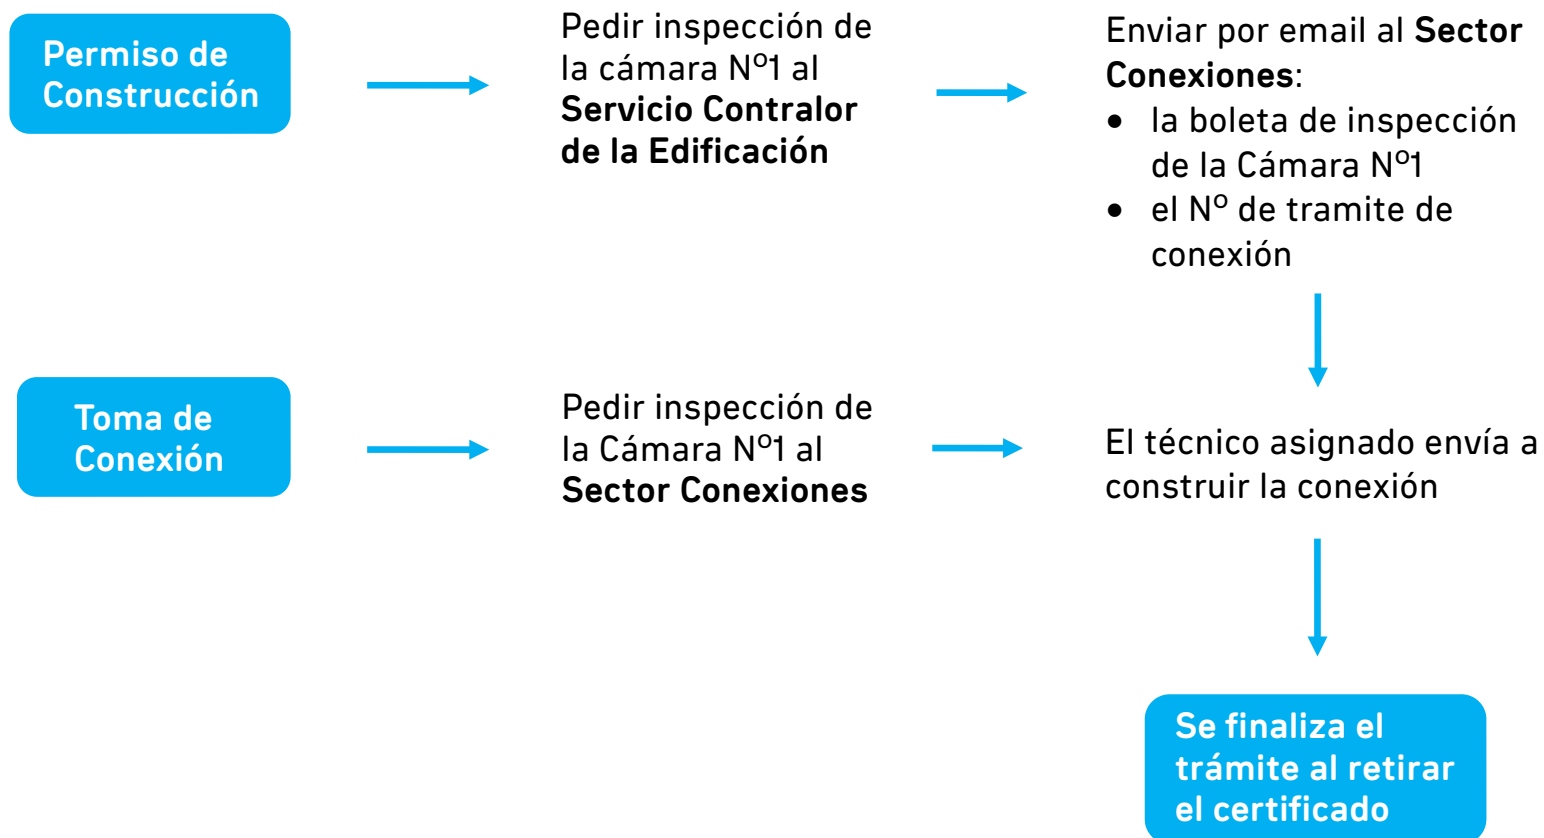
Permiso de Construcción

Pedir inspección de la cámara N$^{o}$1 al **Servicio Contralor de la Edificación**

Enviar por email al **Sector Conexiones**:
- la boleta de inspección de la Cámara N$^{o}$1
- el N$^{o}$ de tramite de conexión

Toma de Conexión

Pedir inspección de la Cámara N$^{o}$1 al **Sector Conexiones**

El técnico asignado envía a construir la conexión

Se finaliza el trámite al retirar el certificado